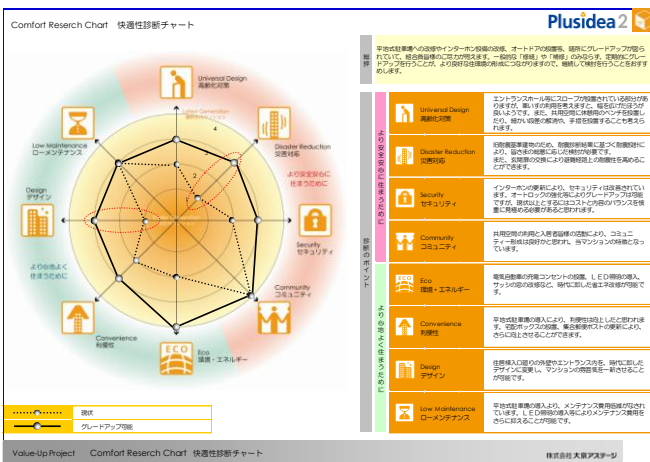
Comfort Reserch Chart 快適性診断チャート

Plusidea 2

総評

平地式駐車場への改修やインターホン設備の改修、オートドアの設置等、随所にグレードアップが図られていて、総合的評価の高い力が伺えます。一般的な「修繕」や「補修」のみならず、定期的にグレードアップを行うことが、より良好な住環境の形成につながりますので、継続して検討を行うことをおすすめします。

Universal Design
高齢化対策

Disaster Reduction
災害対策

Security
セキュリティ

Community
コミュニティ

Eco
環境・エネルギー

Convenience
利便性

Design
デザイン

Low Maintenance
ローメンテナンス

Latest Generation
最新世代の平均値

より安全安心に住まうために

より心地よく住まうために

4
3
2
1

診断のポイント

より安全安心に住まうために

Universal Design
高齢化対策

エントランスホール前にスロープが設置されている点が分かりますが、車いすの利用を考えますと、幅を広げたほうが良いようです。また、共用空間に休憩用のベンチを設置したり、細かい段差の解消や、手摺を設置することも考えられます。

Disaster Reduction
災害対策

防耐震基準建物のため、耐震診断結果に基づく耐震補強により、昼夜を問わず安心して暮らせることができます。また、玄関扉の交換により避難経路上の耐震性を高めることができます。

Security
セキュリティ

インターホンの更新により、セキュリティは改善されています。オートロックの強化等によりグレードアップは可能ですが、現状以上とするにはコストと内容のバランスを慎重に見極める必要があると思われます。

Community
コミュニティ

共用空間の利用と入居者同様の活動により、コミュニティー形成は良好だと思われ、当マンションの特徴となっています。

より心地よく住まうために

Eco
環境・エネルギー

電気自動車の充電コンセントの設置、LED照明の導入、サッシの改修等など、時代に即した省エネ改修が可能です。

Convenience
利便性

平地式駐車場の導入により、利便性は向上したと思われます。宅配ボックスの設置、集合郵便ポストの更新により、さらに向上させることができます。

Design
デザイン

住棟導入口部分の外壁やエントランス内を、時代に即したデザインに変更し、マンションの雰囲気を一新させることが可能です。

Low Maintenance
ローメンテナンス

平地式駐車場の導入により、メンテナンス費用低減が図れています。LED照明の導入等によりメンテナンス費用をさらに抑えることが可能です。

現状
グレードアップ可能

Value-Up Project　Comfort Reserch Chart 快適性診断チャート

株式会社 大京アステージ